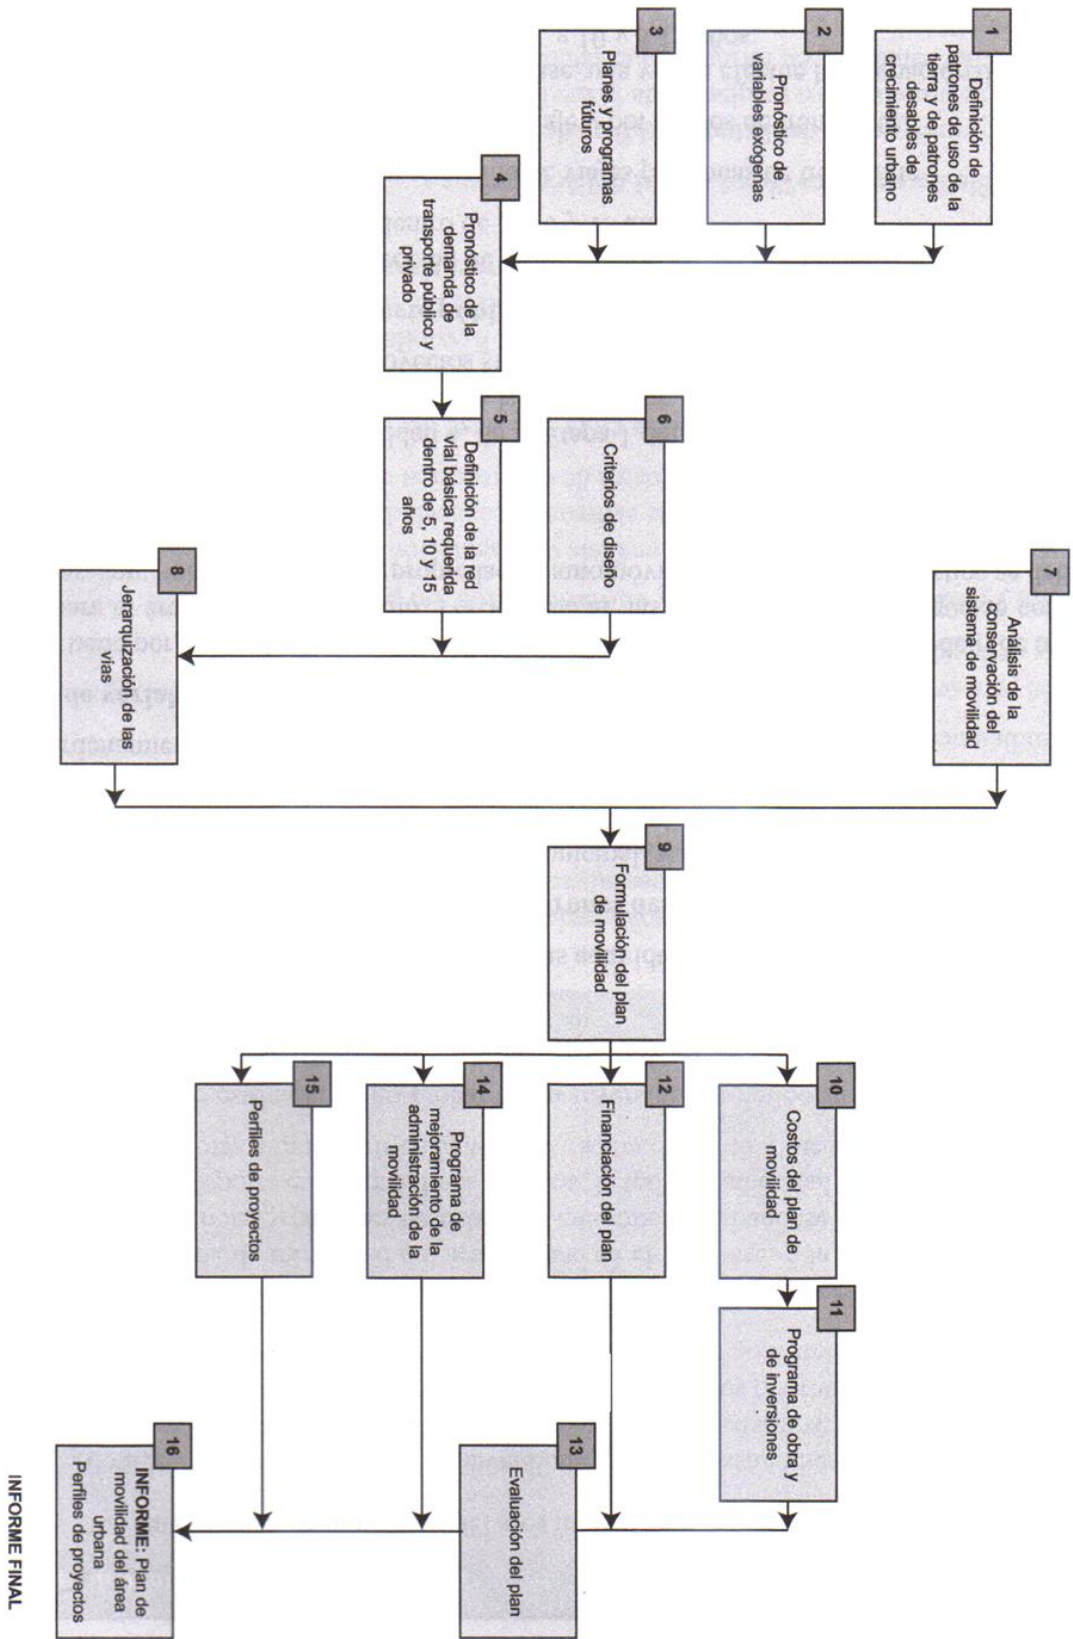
1
Definición de patrones de uso de la tierra y de patrones desables de crecimiento urbano

2
Pronóstico de variables exógenas

3
Planes y programas futuros

4
Pronóstico de la demanda de transporte público y privado

5
Definición de la red vial básica requerida dentro de 5, 10 y 15 años

6
Criterios de diseño

7
Análisis de la conservación del sistema de movilidad

8
Jerarquización de las vías

9
Formulación del plan de movilidad

10
Costos del plan de movilidad

11
Programa de obra y de inversiones

12
Financiación del plan

13
Evaluación del plan

14
Programa de mejoramiento de la administración de la movilidad

15
Perfiles de proyectos

16
INFORME: Plan de movilidad del área urbana
Perfiles de proyectos

INFORME FINAL